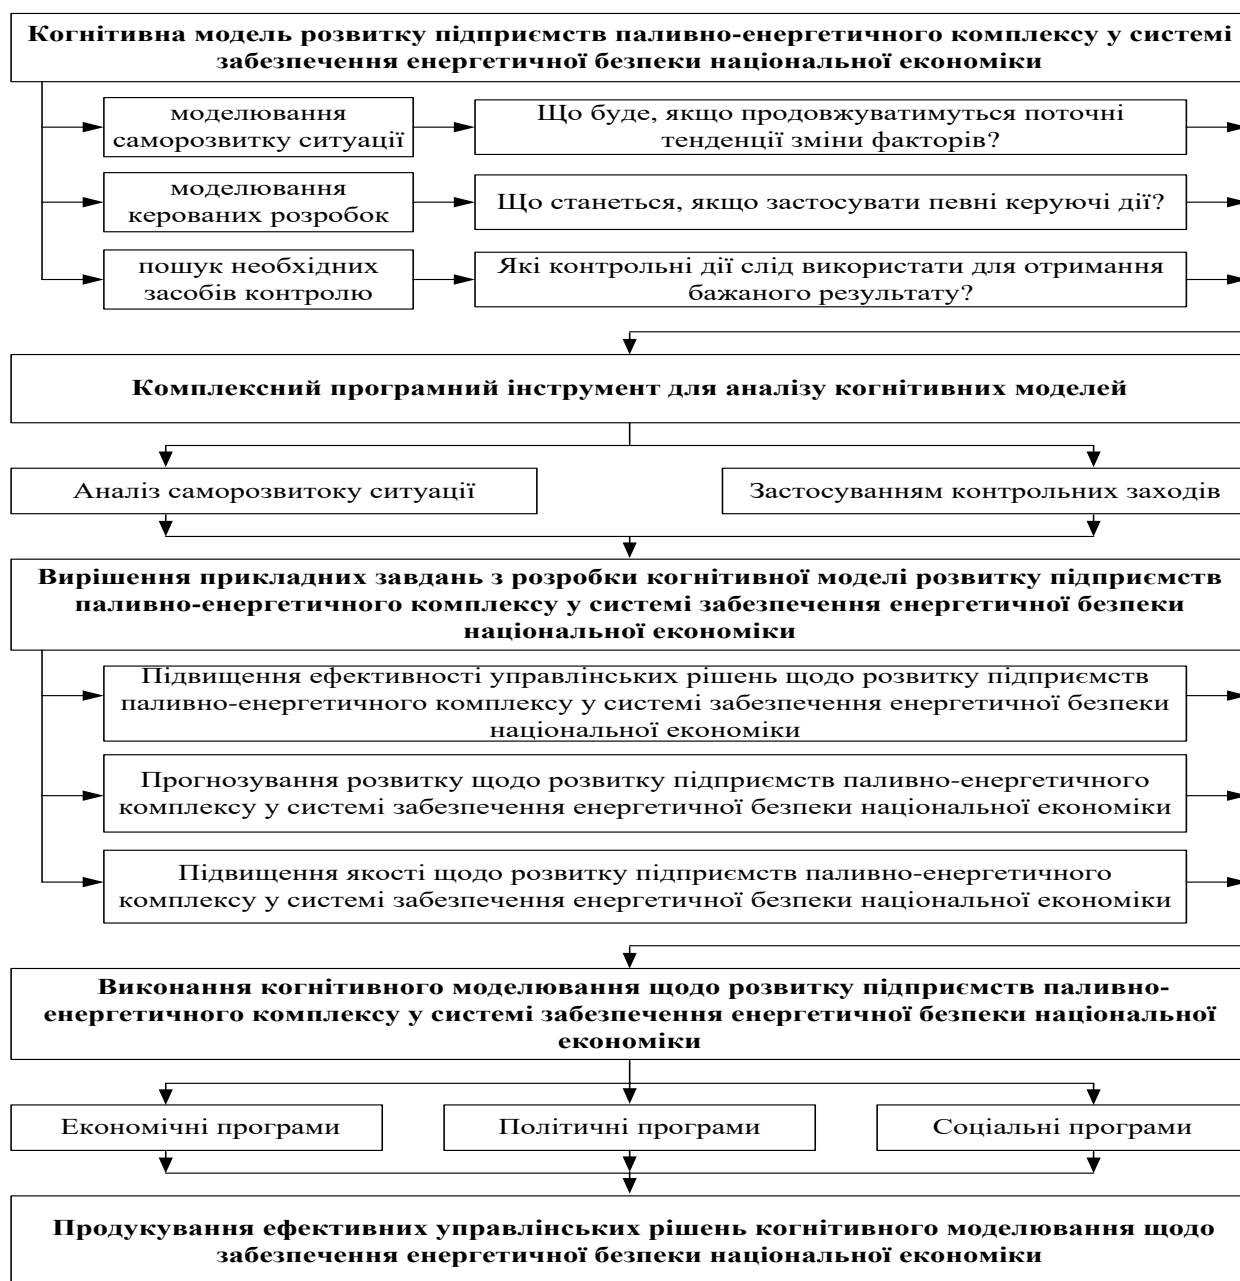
Когнітивна модель розвитку підприємств паливно-енергетичного комплексу у системі забезпечення енергетичної безпеки національної економіки

моделювання саморозвитку ситуації

Що буде, якщо продовжуватимуться поточні тенденції зміни факторів?

моделювання керованих розробок

Що станеться, якщо застосувати певні керуючі дії?

пошук необхідних засобів контролю

Які контрольні дії слід використати для отримання бажаного результату?

Комплексний програмний інструмент для аналізу когнітивних моделей

Аналіз саморозвитоку ситуації

Застосуванням контрольних заходів

Вирішення прикладних завдань з розробки когнітивної моделі розвитку підприємств паливно-енергетичного комплексу у системі забезпечення енергетичної безпеки національної економіки

Підвищення ефективності управлінських рішень щодо розвитку підприємств паливно-енергетичного комплексу у системі забезпечення енергетичної безпеки національної економіки

Прогнозування розвитку щодо розвитку підприємств паливно-енергетичного комплексу у системі забезпечення енергетичної безпеки національної економіки

Підвищення якості щодо розвитку підприємств паливно-енергетичного комплексу у системі забезпечення енергетичної безпеки національної економіки

Виконання когнітивного моделювання щодо розвитку підприємств паливно-енергетичного комплексу у системі забезпечення енергетичної безпеки національної економіки

Економічні програми

Політичні програми

Соціальні програми

Продукування ефективних управлінських рішень когнітивного моделювання щодо забезпечення енергетичної безпеки національної економіки